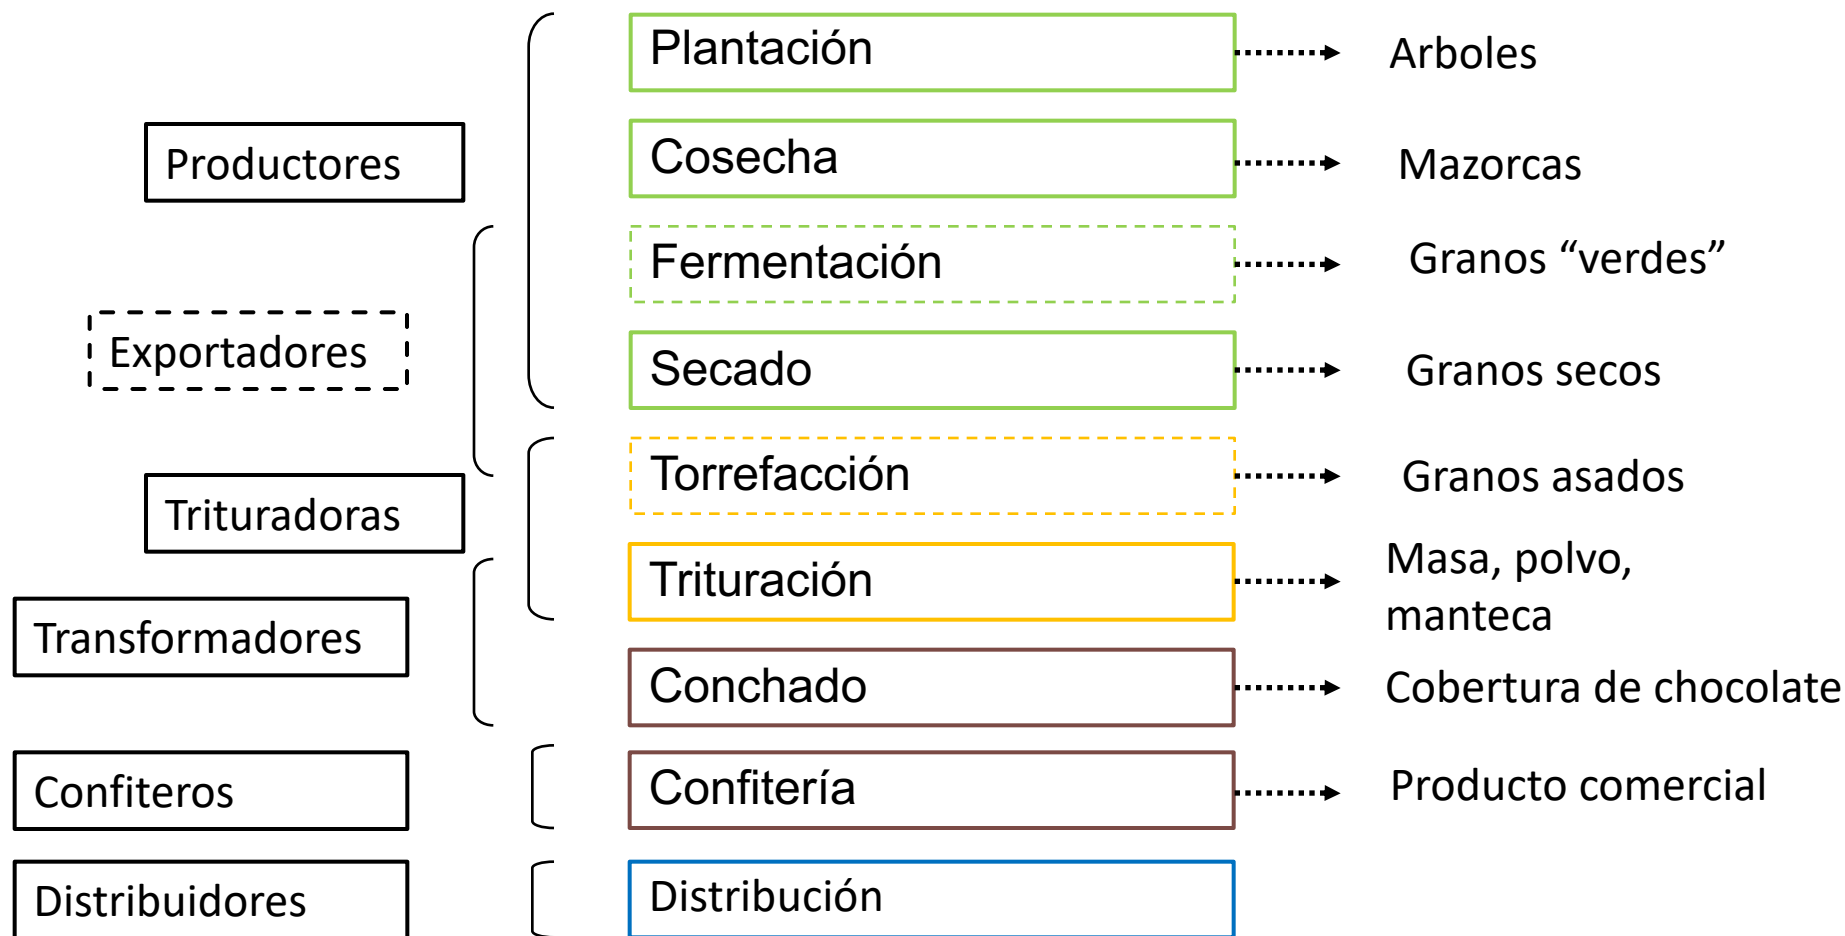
Productores

Exportadores

Trituradoras

Transformadores

Confiteros

Distribuidores

Plantación

Cosecha

Fermentación

Secado

Torrefacción

Trituración

Conchado

Confitería

Distribución

Arboles

Mazorcas

Granos “verdes”

Granos secos

Granos asados

Masa, polvo, manteca

Cobertura de chocolate

Producto comercial